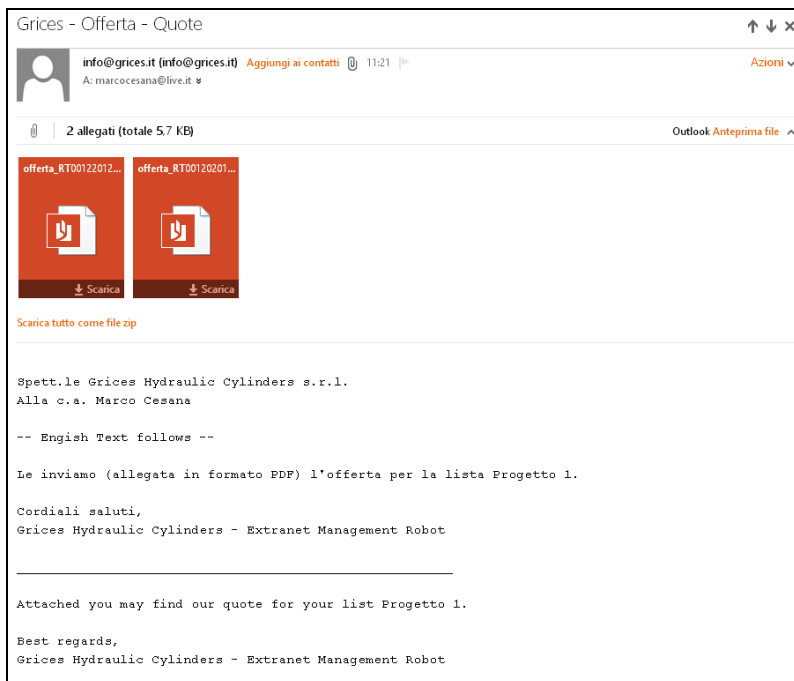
Grices - Offerta - Quote

info@grices.it (info@grices.it) Aggiungi ai contatti 11:21
A: marcocesana@live.it

Azioni

2 allegati (totale 5,7 KB)

Outlook Anteprima file

offerta_RT00122012...
Scarica

offerta_RT00120201...
Scarica

Scarica tutto come file zip

Spett.le Grices Hydraulic Cylinders s.r.l.
Alla c.a. Marco Cesana

-- Engish Text follows --

Le inviamo (allegata in formato PDF) l'offerta per la lista Progetto 1.

Cordiali saluti,
Grices Hydraulic Cylinders - Extranet Management Robot

___________________________________________________

Attached you may find our quote for your list Progetto 1.

Best regards,
Grices Hydraulic Cylinders - Extranet Management Robot